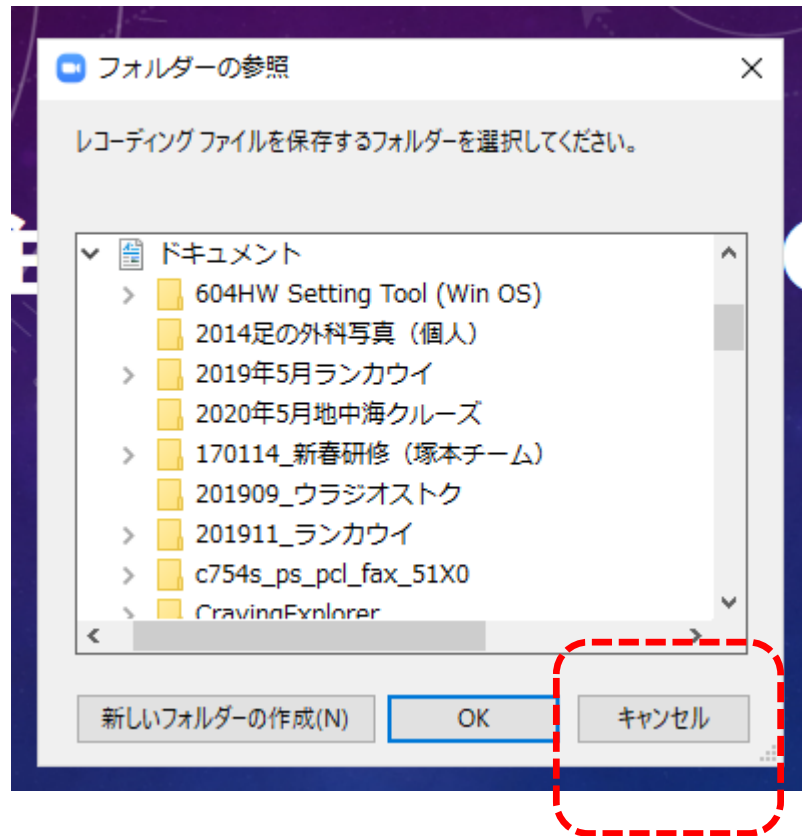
フォルダーの参照

レコーディング ファイルを保存するフォルダーを選択してください。

ドキュメント
604HW Setting Tool (Win OS)
2014足の外科写真（個人）
2019年5月ランカウイ
2020年5月地中海クルーズ
170114_新春研修（塚本チーム）
201909_ウラジオストク
201911_ランカウイ
c754s_ps_pcl_fax_51X0
CravingExplorer

新しいフォルダーの作成(N)
OK
キャンセル